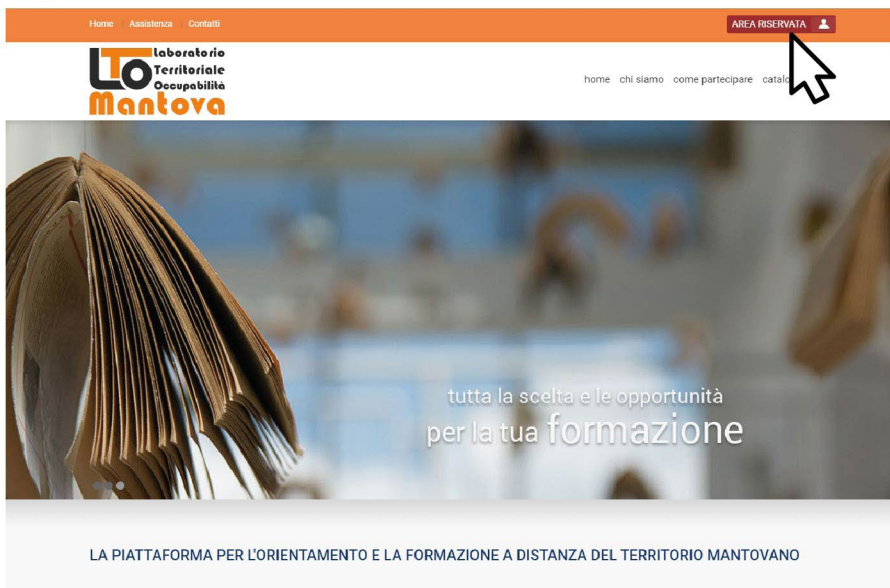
Home Assistenza Contatti

AREA RISERVATA

LTO Laboratorio Territoriale Occupabilità Mantova

home chi siamo come partecipare catalo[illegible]

tutta la scelta e le opportunità per la tua formazione

LA PIATTAFORMA PER L'ORIENTAMENTO E LA FORMAZIONE A DISTANZA DEL TERRITORIO MANTOVANO